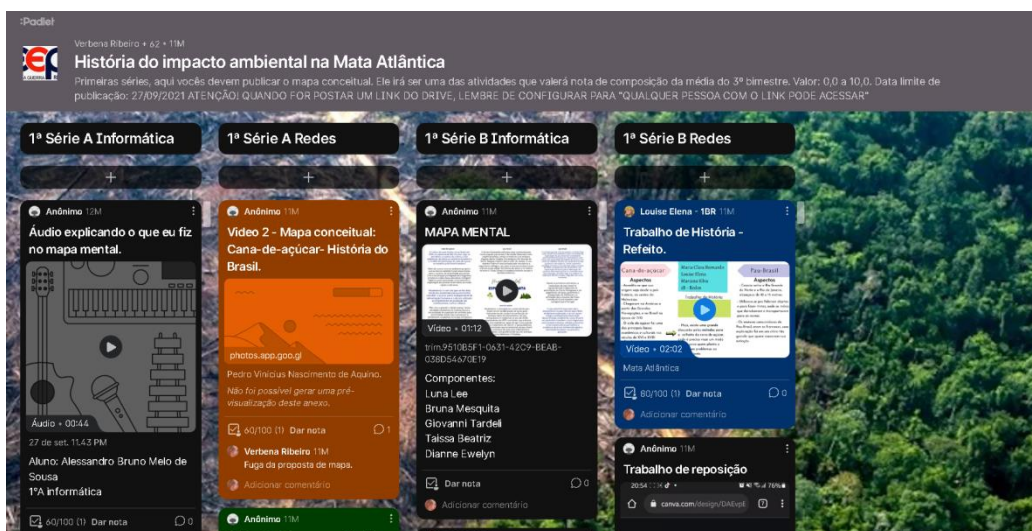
:Padlet

Verbena Ribeiro • 62 • 11M

História do impacto ambiental na Mata Atlântica

Primeiras séries, aqui vocês devem publicar o mapa conceitual. Ele irá ser uma das atividades que valerá nota de composição da média do 3º bimestre. Valor: 0,0 a 10,0. Data limite de publicação: 27/09/2021 ATENÇÃO! QUANDO FOR POSTAR UM LINK DO DRIVE, LEMBRE DE CONFIGURAR PARA "QUALQUER PESSOA COM O LINK PODE ACESSAR"

1ª Série A Informática

+

Anônimo 12M

Áudio explicando o que eu fiz no mapa mental.

Áudio • 00:44

27 de set. 11:43 PM

Aluno: Alessandro Bruno Melo de Sousa
1ºA informática

60/100 (1) Dar nota 0

1ª Série A Redes

+

Anônimo 11M

Vídeo 2 - Mapa conceitual: Cana-de-açúcar- História do Brasil.

photos.app.goo.gl

Pedro Vinícius Nascimento de Aquino.

Não foi possível gerar uma pré-visualização deste anexo.

60/100 (1) Dar nota 1

Verbena Ribeiro 11M
Fuga da proposta de mapa.

Adicionar comentário

Anônimo 11M

1ª Série B Informática

+

Anônimo 11M

MAPA MENTAL

Vídeo • 01:12

trim.9510B5F1-0631-42C9-BEAB-038D54670E19

Componentes:
Luna Lee
Bruna Mesquita
Giovanni Tardeli
Taissa Beatriz
Dianne Ewelyn

Dar nota 0

Adicionar comentário

1ª Série B Redes

+

Louise Elena - 1BR 11M

Trabalho de História - Refeito.

Vídeo • 02:02

Mata Atlântica

80/100 (1) Dar nota 0

Adicionar comentário

Anônimo 11M

Trabalho de reposição

20:54

canva.com/design/DAEvpE